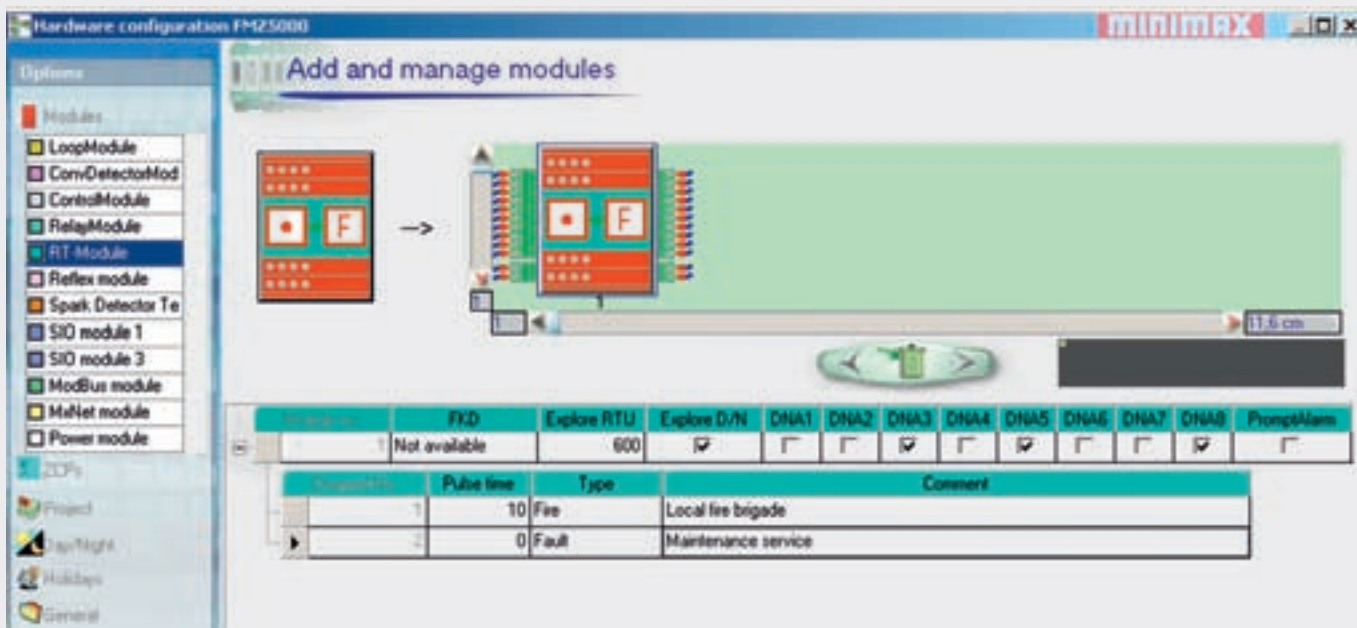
Hardware configuration FMZ5000

MINIMAX

Options

Modules
LoopModule
ConvDetectorMod
ControlModule
RelayModule
RT-Module
Reflex module
Spark Detector Te
SIO module 1
SIO module 3
ModBus module
MxNet module
Power module
ZCPs
Project
Day/Night
Holidays
General

Add and manage modules

F

->

F

1

1

1

11,6 cm

| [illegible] | FKD | Explore RTU | Explore D/N | DNA1 | DNA2 | DNA3 | DNA4 | DNA5 | DNA6 | DNA7 | DNA8 | PromptAlarm |
|---|---|---|---|---|---|---|---|---|---|---|---|---|
| 1 | Not available | 600 | ☑ | ☐ | ☐ | ☑ | ☐ | ☑ | ☐ | ☐ | ☑ | ☐ |

| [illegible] | Pulse time | Type | Comment |
|---|---|---|---|
| 1 | 10 | Fire | Local fire brigade |
| 2 | 0 | Fault | Maintenance service |